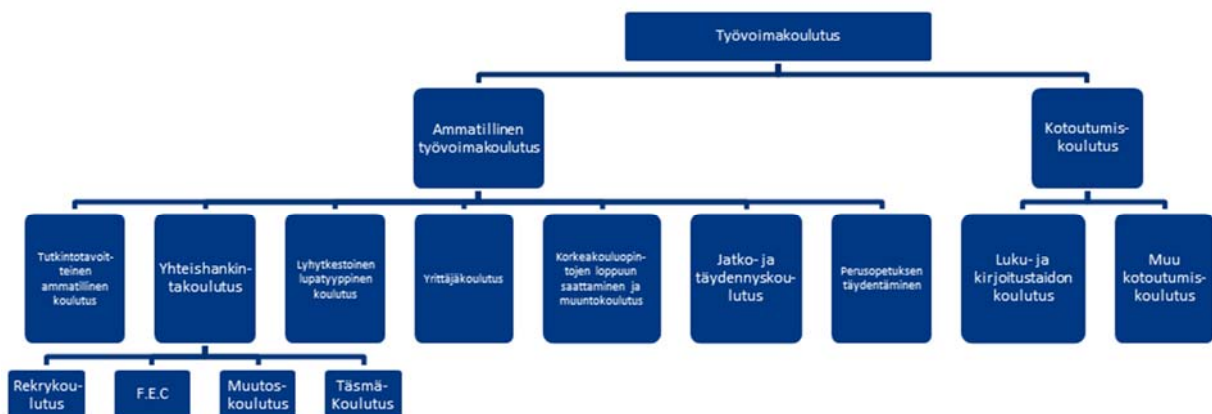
Työvoimakoulutus

Ammatillinen työvoimakoulutus

Kotoutumiskoulutus

Tutkintotavoitteinen ammatillinen koulutus

Yhteishankintakoulutus

Lyhytkestoinen lupatyyppinen koulutus

Yrittäjäkoulutus

Korkeakouluopintojen loppuun saattaminen ja muuntokoulutus

Jatko- ja täydennyskoulutus

Perusopetuksen täydentäminen

Luku- ja kirjoitustaidon koulutus

Muu kotoutumiskoulutus

Rekrykoulutus

F.E.C

Muutoskoulutus

Täsmä-Koulutus